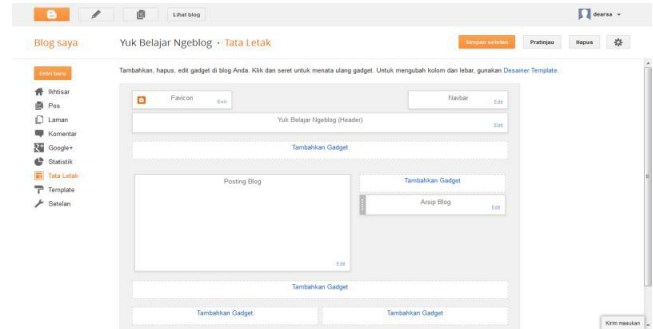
Lihat blog

dearsa

Blog saya

Yuk Belajar Ngeblog · Tata Letak

Simpan setelan

Pratinjau

Hapus

Entri baru

Ikhtisar

Pos

Laman

Komentar

Google+

Statistik

Tata Letak

Template

Setelan

Tambahkan, hapus, edit gadget di blog Anda. Klik dan seret untuk menata ulang gadget. Untuk mengubah kolom dan lebar, gunakan Desainer Template.

Favicon
Edit

Navbar
Edit

Yuk Belajar Ngeblog (Header)
Edit

Tambahkan Gadget

Posting Blog
Edit

Tambahkan Gadget

Arsip Blog
Edit

Tambahkan Gadget

Tambahkan Gadget

Tambahkan Gadget

Kirim masukan